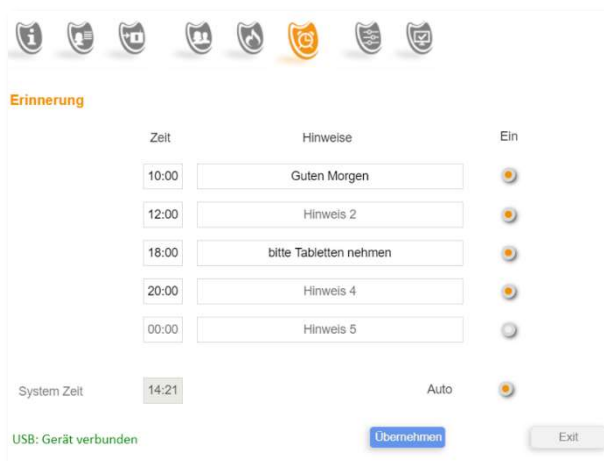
Erinnerung

| Zeit | Hinweise | Ein |
|---|---|---|
| 10:00 | Guten Morgen | |
| 12:00 | Hinweis 2 | |
| 18:00 | bitte Tabletten nehmen | |
| 20:00 | Hinweis 4 | |
| 00:00 | Hinweis 5 | |

System Zeit 14:21

Auto

USB: Gerät verbunden

Übernehmen

Exit